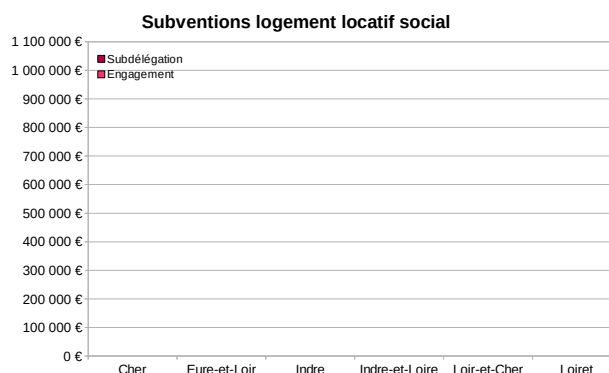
Subventions logement locatif social

1 100 000 €
1 000 000 €
900 000 €
800 000 €
700 000 €
600 000 €
500 000 €
400 000 €
300 000 €
200 000 €
100 000 €
0 €

Subdélégation
Engagement

Cher
Eure-et-Loir
Indre
Indre-et-Loire
Loir-et-Cher
Loiret